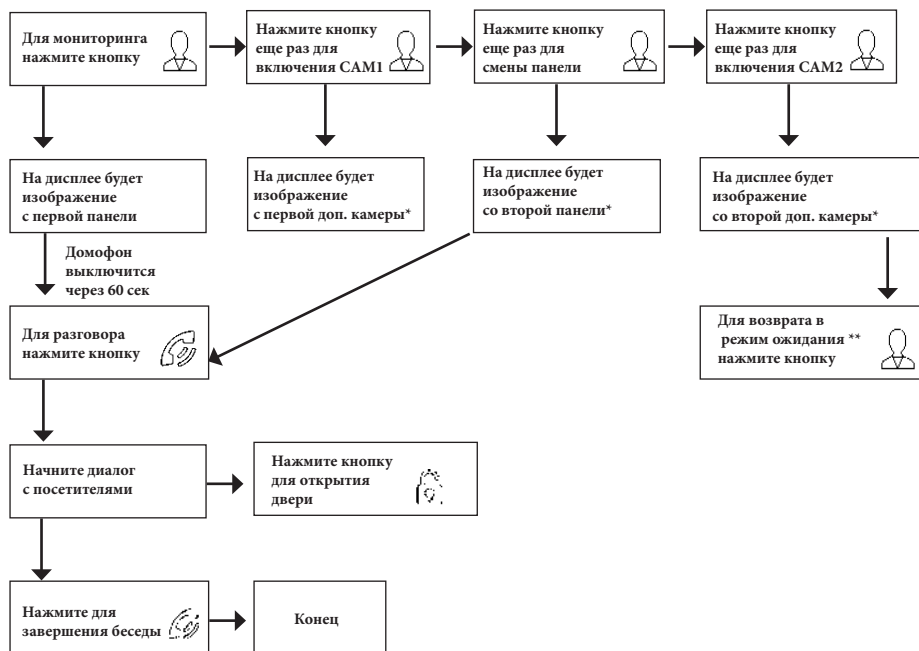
Для мониторинга нажмите кнопку

Нажмите кнопку еще раз для включения CAM1

Нажмите кнопку еще раз для смены панели

Нажмите кнопку еще раз для включения CAM2

На дисплее будет изображение с первой панели

На дисплее будет изображение с первой доп. камеры*

На дисплее будет изображение со второй панели*

На дисплее будет изображение со второй доп. камеры*

Домофон выключится через 60 сек

Для разговора нажмите кнопку

Для возврата в режим ожидания ** нажмите кнопку

Начните диалог с посетителями

Нажмите кнопку для открытия двери

Нажмите для завершения беседы

Конец